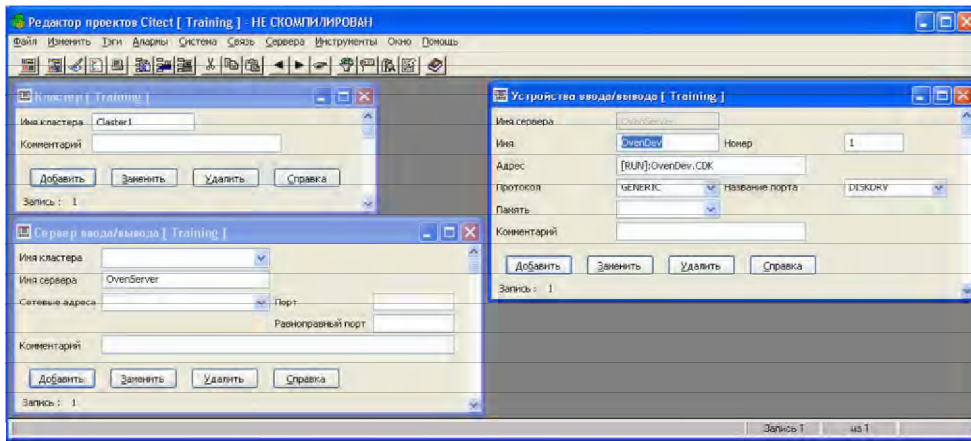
Редактор проектов Citect [ Training ] - НЕ СКОМПИЛИРОВАН

Файл Изменить Тэги Алармы Система Связь Сервера Инструменты Окно Помощь

Кластер [ Training ]

Имя кластера Claster1

Комментарий

Добавить Заменить Удалить Справка

Запись : 1

Сервер ввода/вывода [ Training ]

Имя кластера

Имя сервера OvenServer

Сетевые адреса Порт

Равноправный порт

Комментарий

Добавить Заменить Удалить Справка

Запись : 1

Устройства ввода/вывода [ Training ]

Имя сервера OvenServer

Имя OvenDev Номер 1

Адрес [RUN]:OvenDev.CDK

Протокол GENERIC Название порта DISKDRV

Память

Комментарий

Добавить Заменить Удалить Справка

Запись : 1

Запись 1 из 1